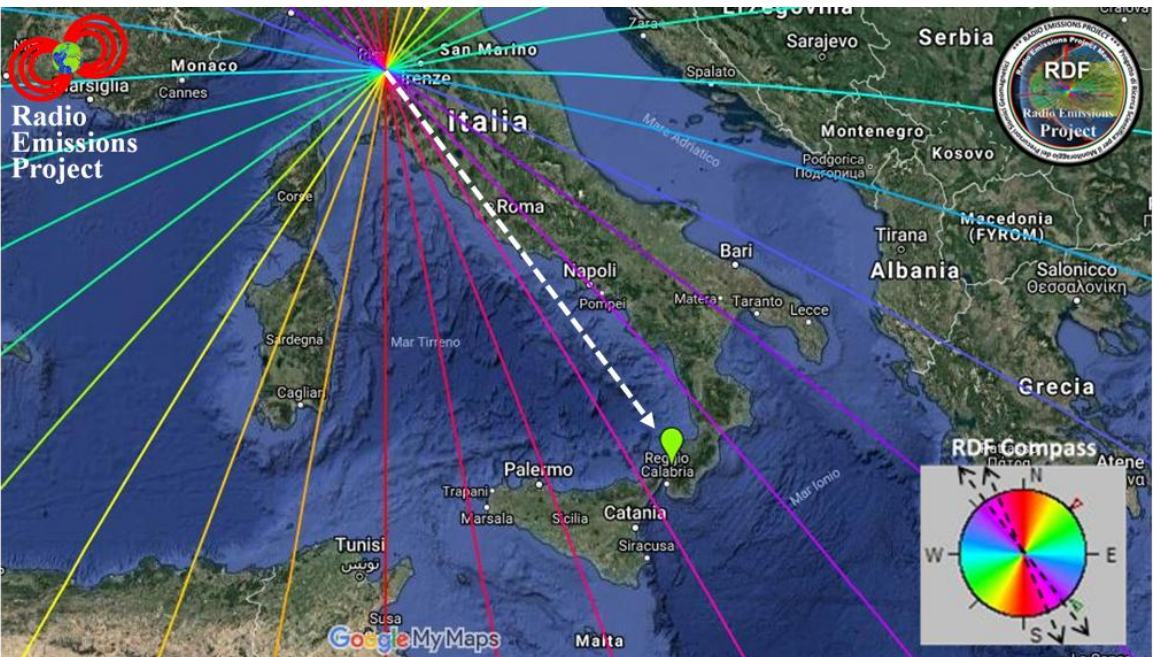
Radio Emissions Project

Monaco
Marsiglia
Cannes
San Marino
Firenze
Zara
Sarajevo
Serbia
Spalato
Italia
Mare Adriatico
Montenegro
Podgorica
Подгорица
Kosovo
Corse
Roma
Bari
Tirana
Macedonia (FYROM)
Albania
Salonicco
Θεσσαλονίκη
Napoli
Pompei
Matera
Taranto
Lecce
Sardegna
Mar Tirreno
Cagliari
Grecia
Reggio Calabria
Palermo
Trapani
Marsala
Sicilia
Catania
Siracusa
Mar Ionio
Atene
Tunisi
تونس
Susa
Malta
Google My Maps

RDF
Radio Emissions Project

RDF Compass
N
W
E
S